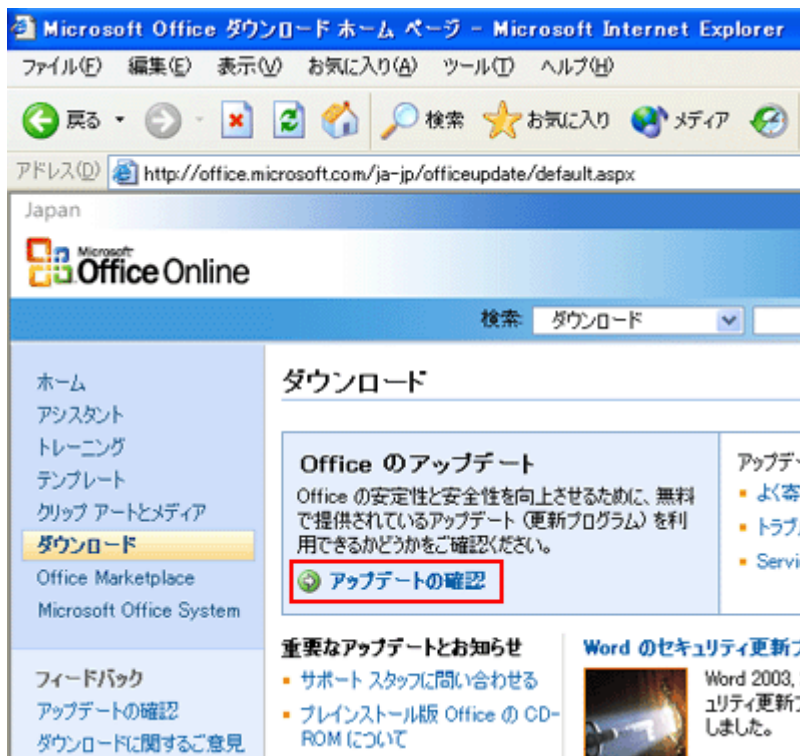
Microsoft Office ダウンロード ホーム ページ - Microsoft Internet Explorer

ファイル(F) 編集(E) 表示(V) お気に入り(A) ツール(T) ヘルプ(H)

戻る 検索 お気に入り メディア

アドレス(D) http://office.microsoft.com/ja-jp/officeupdate/default.aspx

Japan

Microsoft Office Online

検索: ダウンロード

ホーム
アシスタント
トレーニング
テンプレート
クリップ アートとメディア
ダウンロード
Office Marketplace
Microsoft Office System

フィードバック
アップデートの確認
ダウンロードに関するご意見

ダウンロード

Office のアップデート

Office の安定性と安全性を向上させるために、無料で提供されているアップデート (更新プログラム) を利用できるかどうかをご確認ください。

アップデートの確認

アップデ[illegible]
よく寄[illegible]
トラブ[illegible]
Servi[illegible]

重要なアップデートとお知らせ
サポート スタッフに問い合わせる
プレインストール版 Office の CD-ROM について

Word のセキュリティ更新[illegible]
Word 2003, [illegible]
ュリティ更新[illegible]
しました。